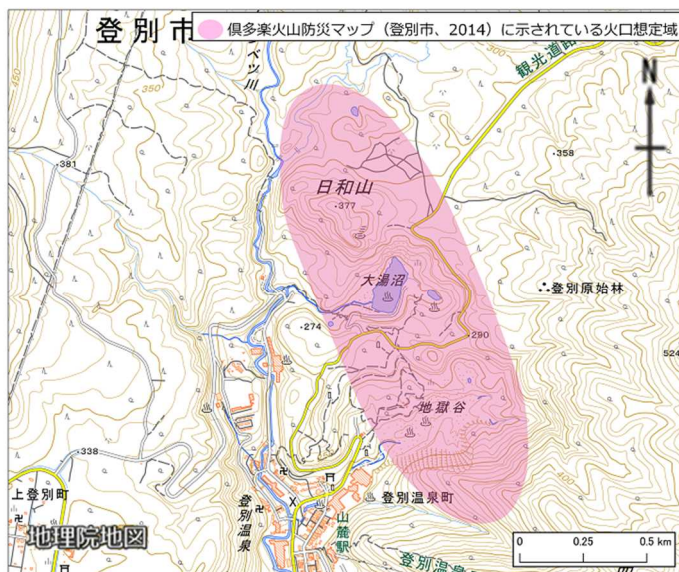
登別市

倶多楽火山防災マップ（登別市、2014）に示されている火口想定域

N

観光道路

350

450

ベツ川

381

358

日和山

377

大湯沼

登別原始林

274

290

524

地獄谷

338

上登別町

登別温泉

登別温泉町

山麓駅

地理院地図

0 0.25 0.5 km

登別温泉